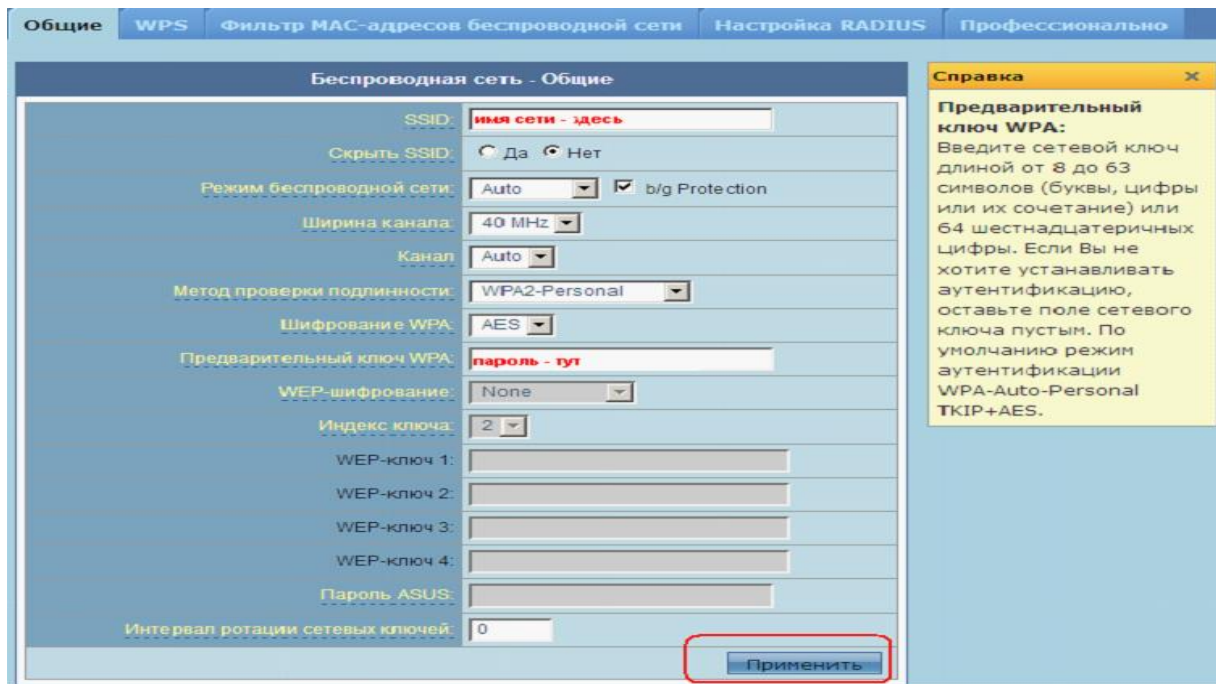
Общие | WPS | Фильтр MAC-адресов беспроводной сети | Настройка RADIUS | Профессионально

Беспроводная сеть - Общие

| | |
|---|---|
| SSID: | имя сети - здесь |
| Скрыть SSID: | Да Нет |
| Режим беспроводной сети: | Auto b/g Protection |
| Ширина канала: | 40 MHz |
| Канал: | Auto |
| Метод проверки подлинности: | WPA2-Personal |
| Шифрование WPA: | AES |
| Предварительный ключ WPA: | пароль - тут |
| WEP-шифрование: | None |
| Индекс ключа: | 2 |
| WEP-ключ 1: | |
| WEP-ключ 2: | |
| WEP-ключ 3: | |
| WEP-ключ 4: | |
| Пароль ASUS: | |
| Интервал ротации сетевых ключей: | 0 |

Применить

Справка ×

Предварительный ключ WPA:
Введите сетевой ключ длиной от 8 до 63 символов (буквы, цифры или их сочетание) или 64 шестнадцатеричных цифры. Если Вы не хотите устанавливать аутентификацию, оставьте поле сетевого ключа пустым. По умолчанию режим аутентификации WPA-Auto-Personal TKIP+AES.